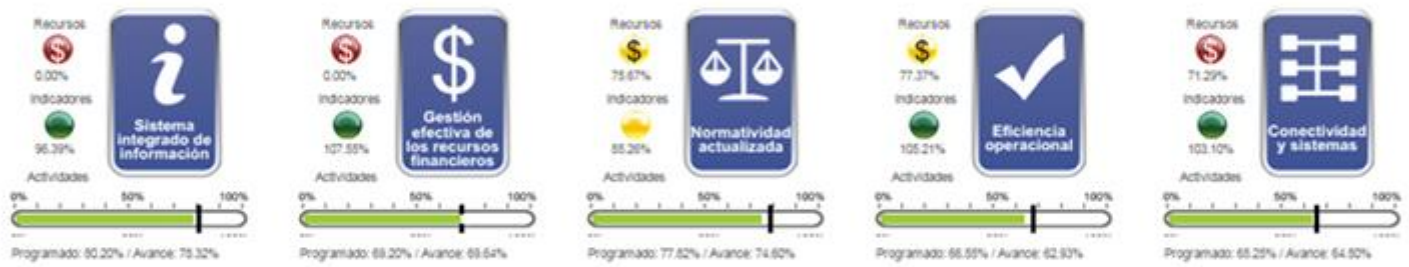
Recursos
$
0.00%
Indicadores
96.39%
Actividades
Sistema integrado de información
0% 50% 100%
Programado: 80.20% / Avance: 78.32%

Recursos
$
0.00%
Indicadores
107.55%
Actividades
$
Gestión efectiva de los recursos financieros
0% 50% 100%
Programado: 69.20% / Avance: 69.64%

Recursos
$
75.67%
Indicadores
55.26%
Actividades
Normatividad actualizada
0% 50% 100%
Programado: 77.62% / Avance: 74.60%

Recursos
$
77.37%
Indicadores
105.21%
Actividades
Eficiencia operacional
0% 50% 100%
Programado: 66.55% / Avance: 62.93%

Recursos
$
71.29%
Indicadores
103.10%
Actividades
Conectividad y sistemas
0% 50% 100%
Programado: 65.25% / Avance: 64.50%